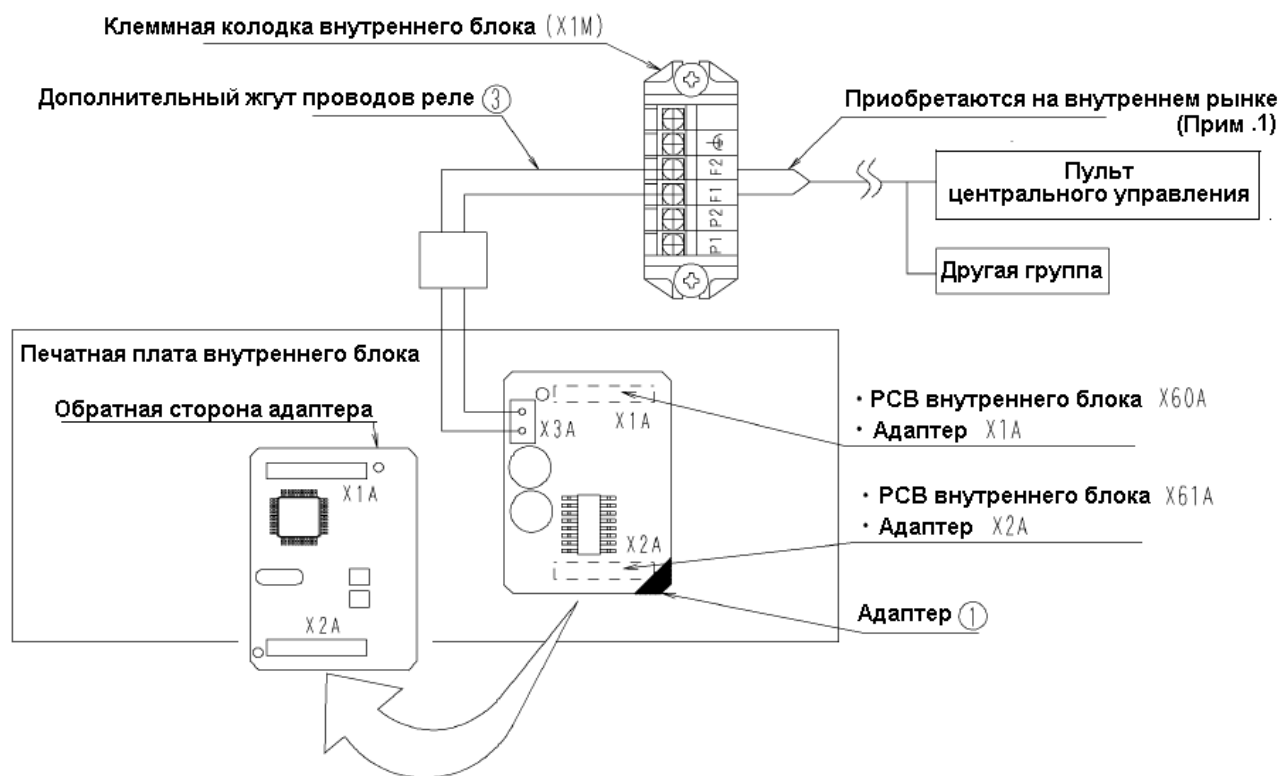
Клеммная колодка внутреннего блока（X1M）

Дополнительный жгут проводов реле ③

Приобретаются на внутреннем рынке (Прим .1)

F2
F1
P2
P1

Пульт центрального управления

Другая группа

Печатная плата внутреннего блока

Обратная сторона адаптера

X1A

X2A

X3A

X1A

X2A

・PCB внутреннего блока X60A
・Адаптер X1A

・PCB внутреннего блока X61A
・Адаптер X2A

Адаптер ①